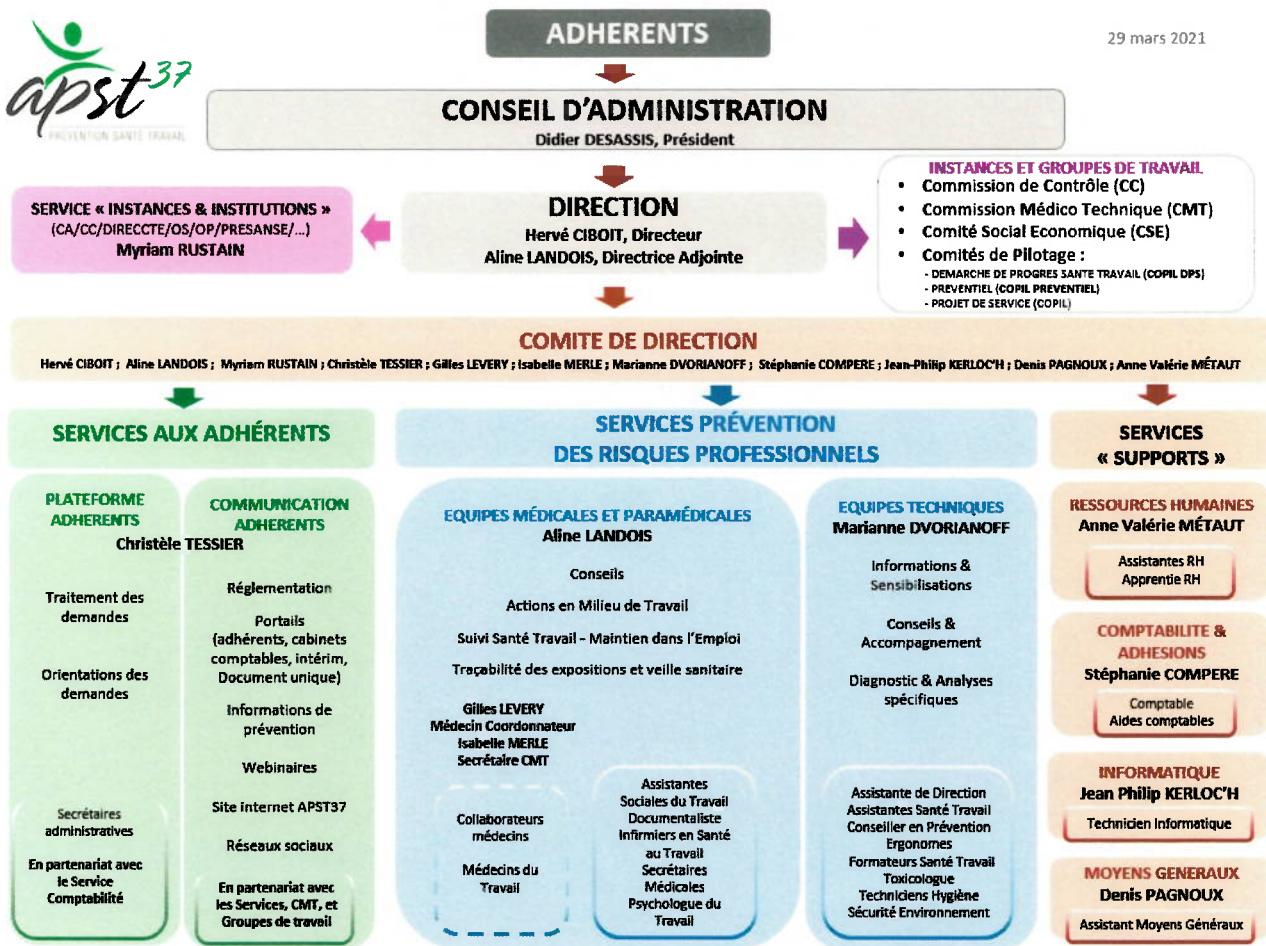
apst37
PRÉVENTION SANTÉ TRAVAIL

ADHERENTS

29 mars 2021

CONSEIL D'ADMINISTRATION
Didier DESASSIS, Président

SERVICE « INSTANCES & INSTITUTIONS »
(CA/CC/DIRECCTE/OS/OP/PRESANSE/...)
Myriam RUSTAIN

DIRECTION
Hervé CIBOIT, Directeur
Aline LANDOIS, Directrice Adjointe

INSTANCES ET GROUPES DE TRAVAIL
• Commission de Contrôle (CC)
• Commission Médico Technique (CMT)
• Comité Social Economique (CSE)
• Comités de Pilotage :
- DEMARCHE DE PROGRES SANTE TRAVAIL (COPIL DPS)
- PREVENTIEL (COPIL PREVENTIEL)
- PROJET DE SERVICE (COPIL)

COMITE DE DIRECTION
Hervé CIBOIT ; Aline LANDOIS ; Myriam RUSTAIN ; Christèle TESSIER ; Gilles LEVERY ; Isabelle MERLE ; Marianne DVORIANOFF ; Stéphanie COMPERE ; Jean-Philip KERLOC'H ; Denis PAGNOUX ; Anne Valérie MÉTAUT

SERVICES AUX ADHÉRENTS

PLATEFORME ADHERENTS
Christèle TESSIER
Traitement des demandes
Orientations des demandes
Secrétaires administratives
En partenariat avec le Service Comptabilité

COMMUNICATION ADHERENTS
Réglementation
Portails (adhérents, cabinets comptables, intérim, Document unique)
Informations de prévention
Webinaires
Site internet APST37
Réseaux sociaux
En partenariat avec les Services, CMT, et Groupes de travail

SERVICES PRÉVENTION DES RISQUES PROFESSIONNELS

EQUIPES MÉDICALES ET PARAMÉDICALES
Aline LANDOIS
Conseils
Actions en Milieu de Travail
Suivi Santé Travail - Maintien dans l'Emploi
Traçabilité des expositions et veille sanitaire
Gilles LEVERY
Médecin Coordonnateur
Isabelle MERLE
Secrétaire CMT
Collaborateurs médecins
Médecins du Travail
Assistantes Sociales du Travail
Documentaliste
Infirmiers en Santé au Travail
Secrétaires Médicales
Psychologue du Travail

EQUIPES TECHNIQUES
Marianne DVORIANOFF
Informations & Sensibilisations
Conseils & Accompagnement
Diagnostic & Analyses spécifiques
Assistante de Direction
Assistantes Santé Travail
Conseiller en Prévention
Ergonomes
Formateurs Santé Travail
Toxicologue
Techniciens Hygiène Sécurité Environnement

SERVICES « SUPPORTS »

RESSOURCES HUMAINES
Anne Valérie MÉTAUT
Assistantes RH
Apprentie RH

COMPTABILITE & ADHESIONS
Stéphanie COMPERE
Comptable
Aides comptables

INFORMATIQUE
Jean Philip KERLOC'H
Technicien Informatique

MOYENS GENERAUX
Denis PAGNOUX
Assistant Moyens Généraux